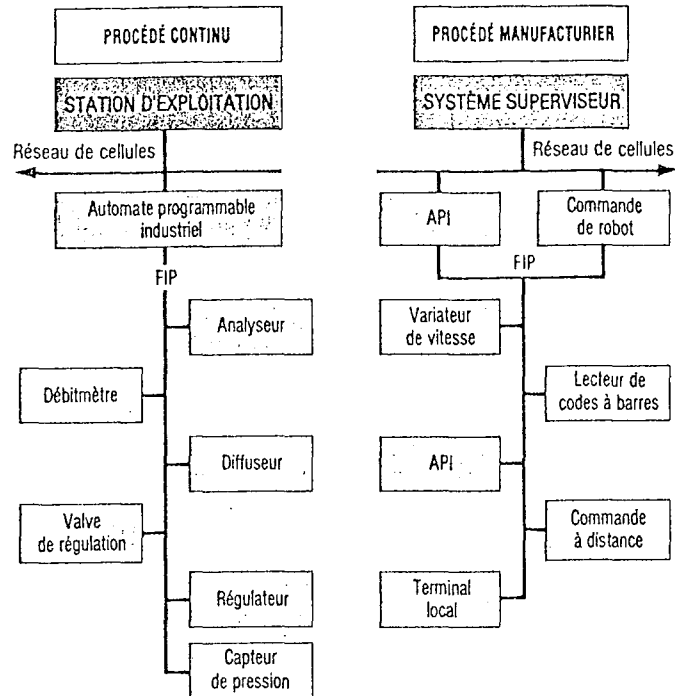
PROCÉDÉ CONTINU

STATION D'EXPLOITATION

Réseau de cellules

Automate programmable industriel

FIP

Analyseur

Débitmètre

Diffuseur

Valve de régulation

Régulateur

Capteur de pression

PROCÉDÉ MANUFACTURIER

SYSTÈME SUPERVISEUR

Réseau de cellules

API

Commande de robot

FIP

Variateur de vitesse

Lecteur de codes à barres

API

Commande à distance

Terminal local